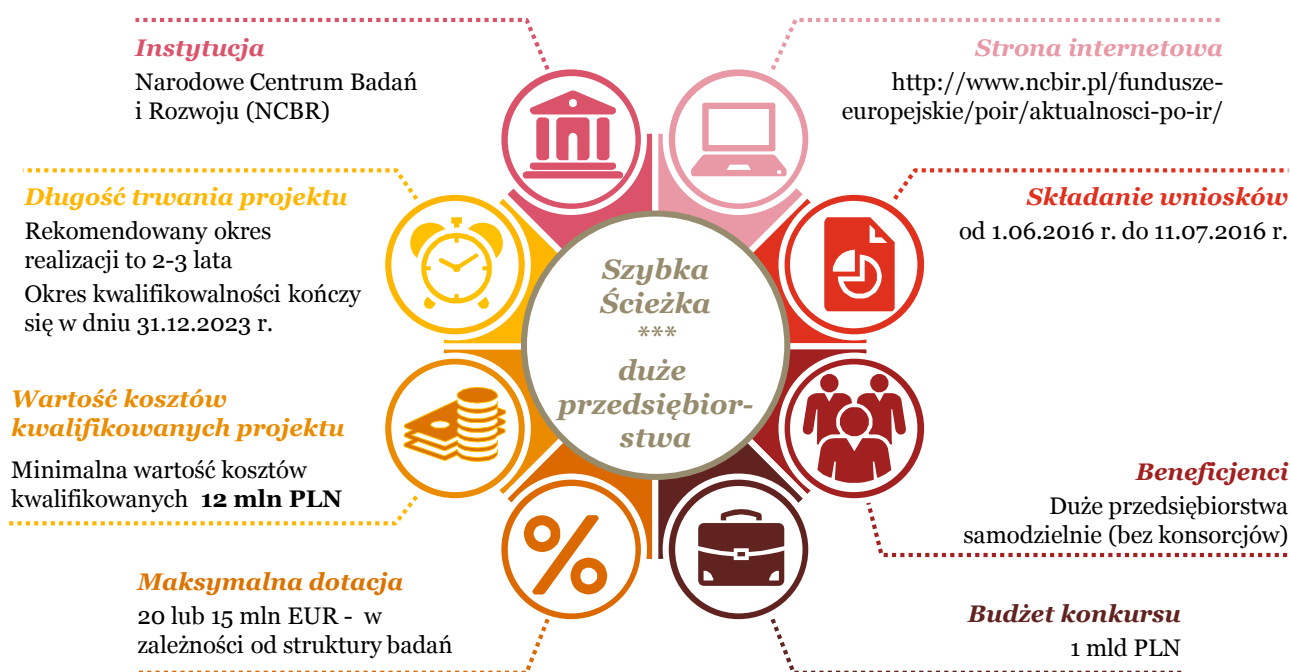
Instytucja
Narodowe Centrum Badań i Rozwoju (NCBR)

Strona internetowa
http://www.ncbir.pl/fundusze-europejskie/poir/aktualnosci-po-ir/

Długość trwania projektu
Rekomendowany okres realizacji to 2-3 lata
Okres kwalifikowalności kończy się w dniu 31.12.2023 r.

Składanie wniosków
od 1.06.2016 r. do 11.07.2016 r.

Szybka Ścieżka
***
duże przedsiębiorstwa

Wartość kosztów kwalifikowanych projektu
Minimalna wartość kosztów kwalifikowanych **12 mln PLN**

Beneficjenci
Duże przedsiębiorstwa samodzielnie (bez konsorcjów)

Maksymalna dotacja
20 lub 15 mln EUR - w zależności od struktury badań

Budżet konkursu
1 mld PLN